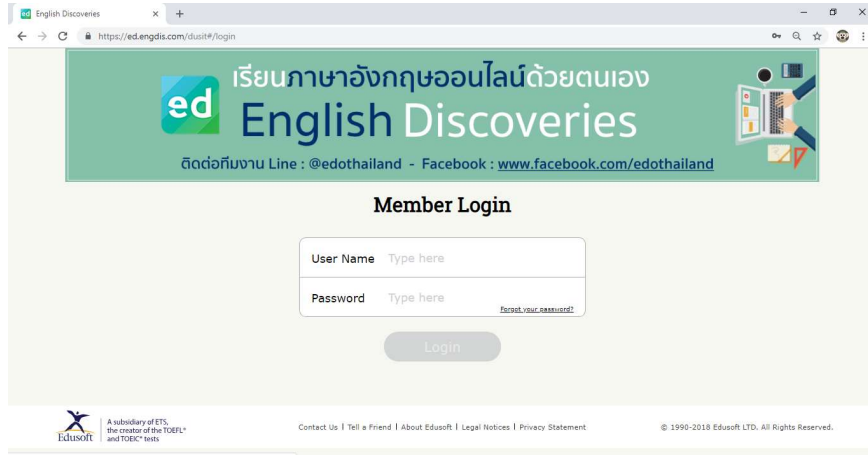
ed English Discoveries ×  +

https://ed.engdis.com/dusit#/login

ed เรียนภาษาอังกฤษออนไลน์ด้วยตนเอง
English Discoveries
ติดต่อทีมงาน Line : @edothailand - Facebook : www.facebook.com/edothailand

Member Login

User Name Type here

Password Type here

Forgot your password?

Login

Edusoft A subsidiary of ETS, the creator of the TOEFL® and TOEIC® tests

Contact Us | Tell a Friend | About Edusoft | Legal Notices | Privacy Statement

© 1990-2018 Edusoft LTD. All Rights Reserved.